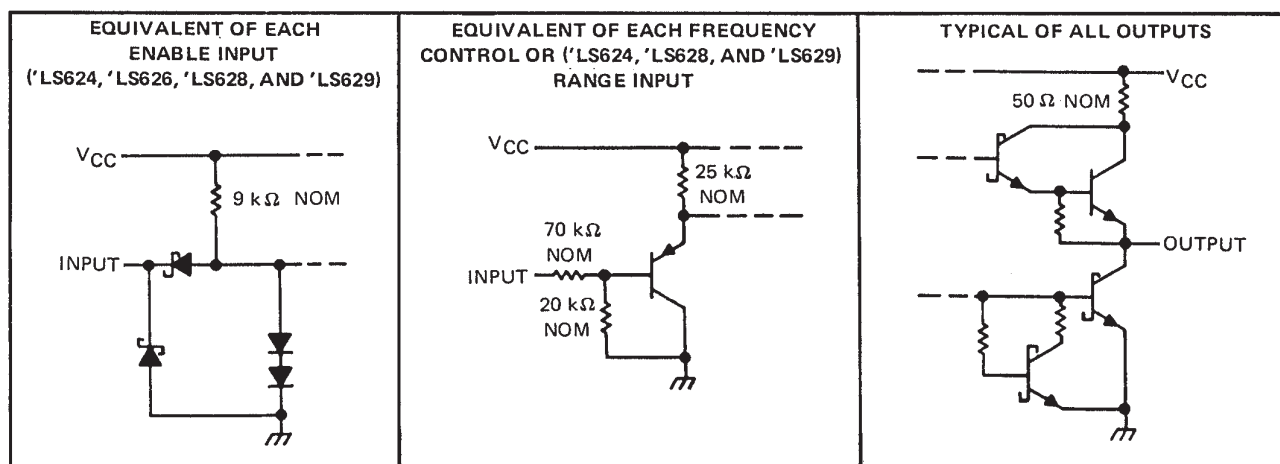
EQUIVALENT OF EACH ENABLE INPUT ('LS624, 'LS626, 'LS628, AND 'LS629)

$V_{CC}$

9 kΩ NOM

INPUT

EQUIVALENT OF EACH FREQUENCY CONTROL OR ('LS624, 'LS628, AND 'LS629) RANGE INPUT

$V_{CC}$

25 kΩ NOM

70 kΩ NOM

INPUT

20 kΩ NOM

TYPICAL OF ALL OUTPUTS

$V_{CC}$

50 Ω NOM

OUTPUT